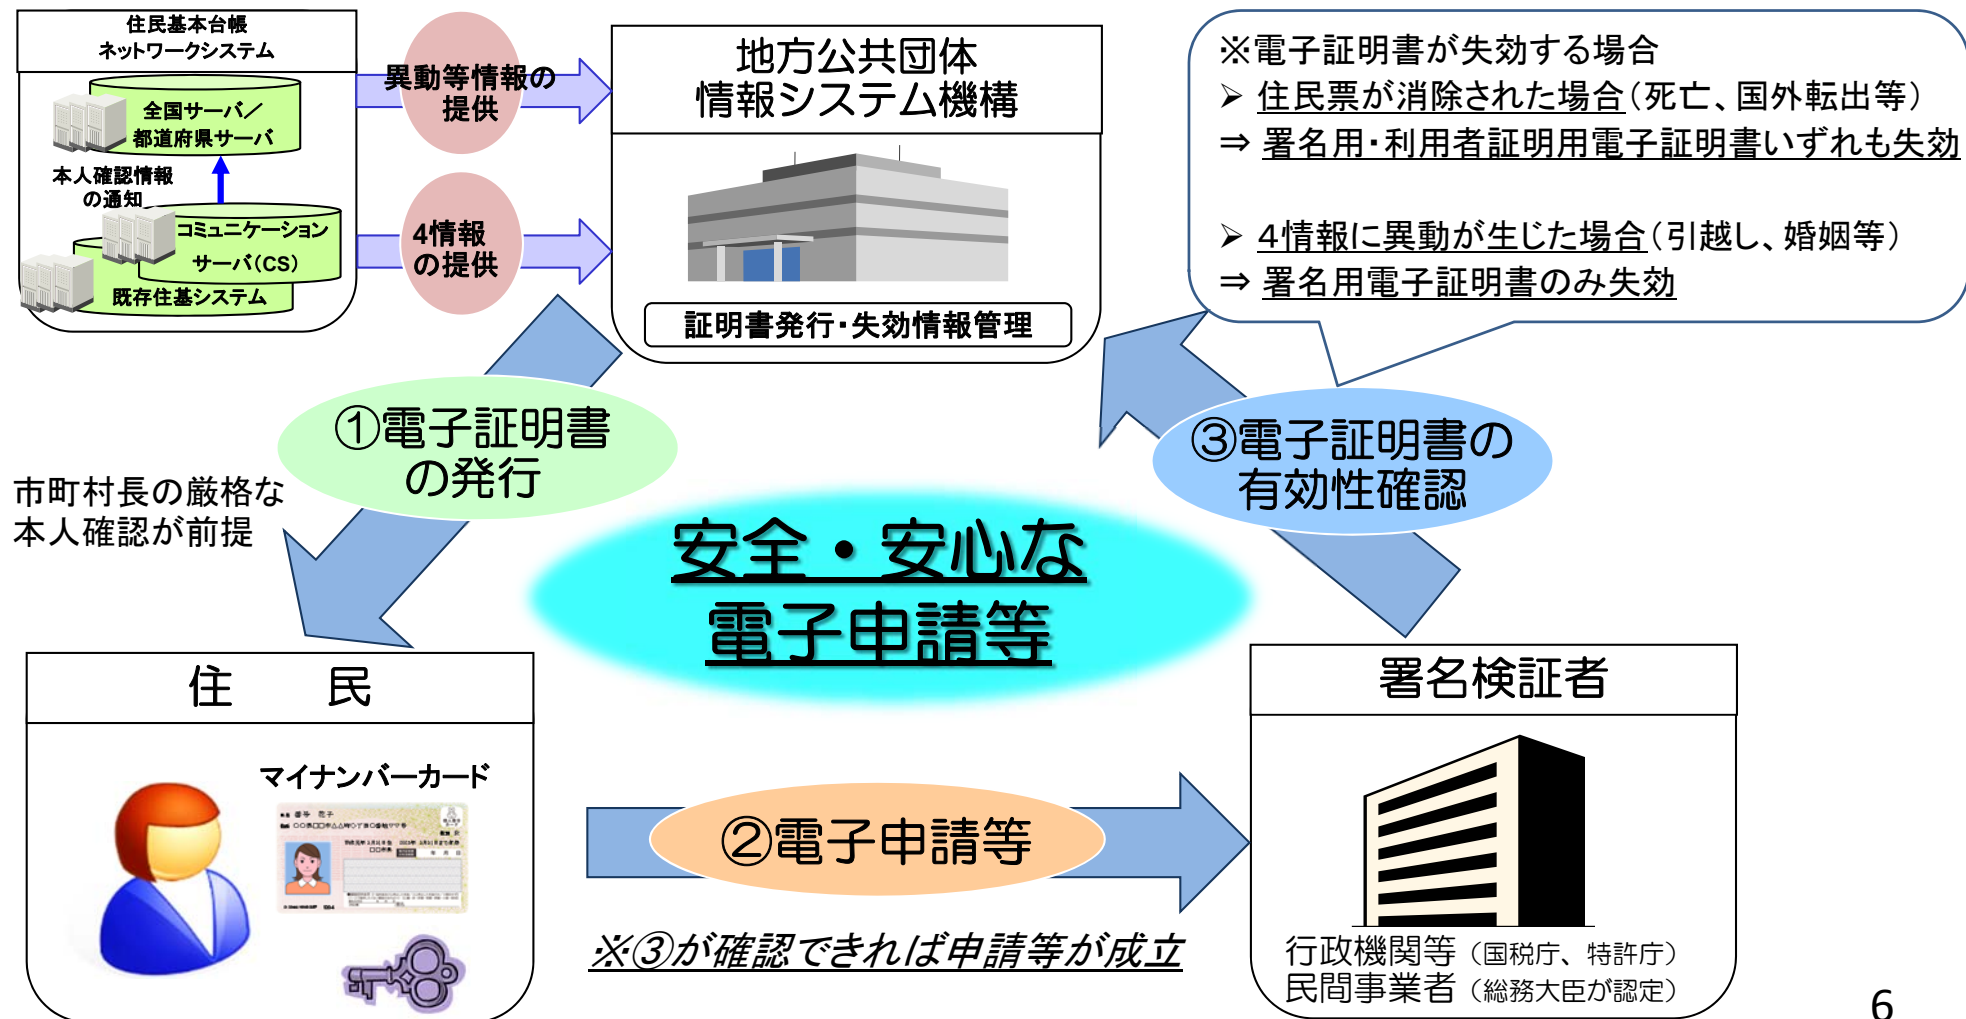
住民基本台帳
ネットワークシステム

全国サーバ／
都道府県サーバ

本人確認情報
の通知

コミュニケーション
サーバ(CS)

既存住基システム

異動等情報の
提供

4情報
の提供

地方公共団体
情報システム機構

証明書発行・失効情報管理

※電子証明書が失効する場合
➢ 住民票が消除された場合（死亡、国外転出等）
⇒ 署名用・利用者証明用電子証明書いずれも失効

➢ 4情報に異動が生じた場合（引越し、婚姻等）
⇒ 署名用電子証明書のみ失効

①電子証明書
の発行

市町村長の厳格な
本人確認が前提

③電子証明書の
有効性確認

安全・安心な
電子申請等

住　民

マイナンバーカード

②電子申請等

※③が確認できれば申請等が成立

署名検証者

行政機関等（国税庁、特許庁）
民間事業者（総務大臣が認定）

6